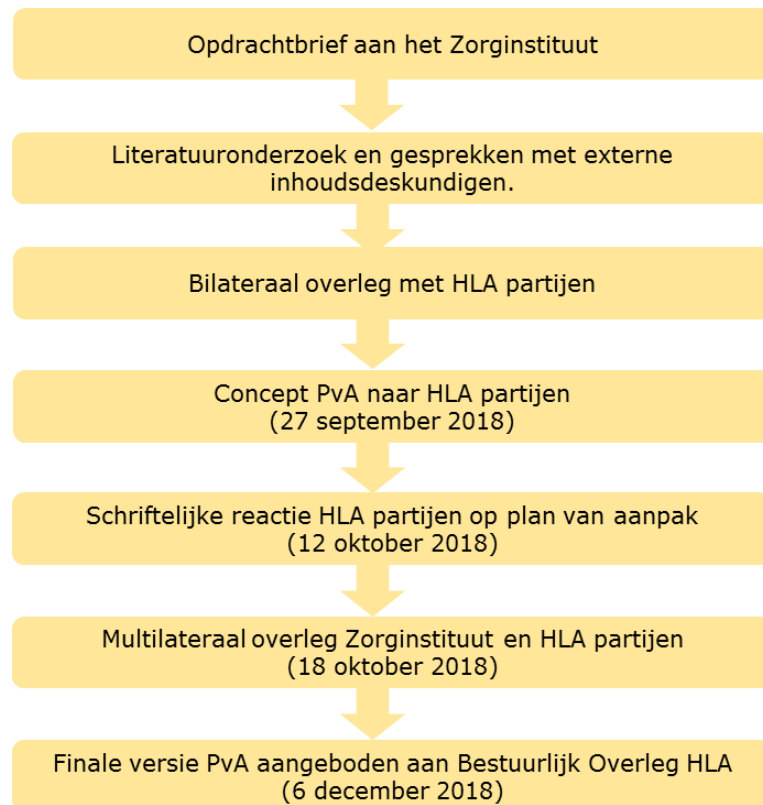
Opdrachtbrief aan het Zorginstituut

Literatuuronderzoek en gesprekken met externe inhoudsdeskundigen.

Bilateraal overleg met HLA partijen

Concept PvA naar HLA partijen
(27 september 2018)

Schriftelijke reactie HLA partijen op plan van aanpak
(12 oktober 2018)

Multilateraal overleg Zorginstituut en HLA partijen
(18 oktober 2018)

Finale versie PvA aangeboden aan Bestuurlijk Overleg HLA
(6 december 2018)